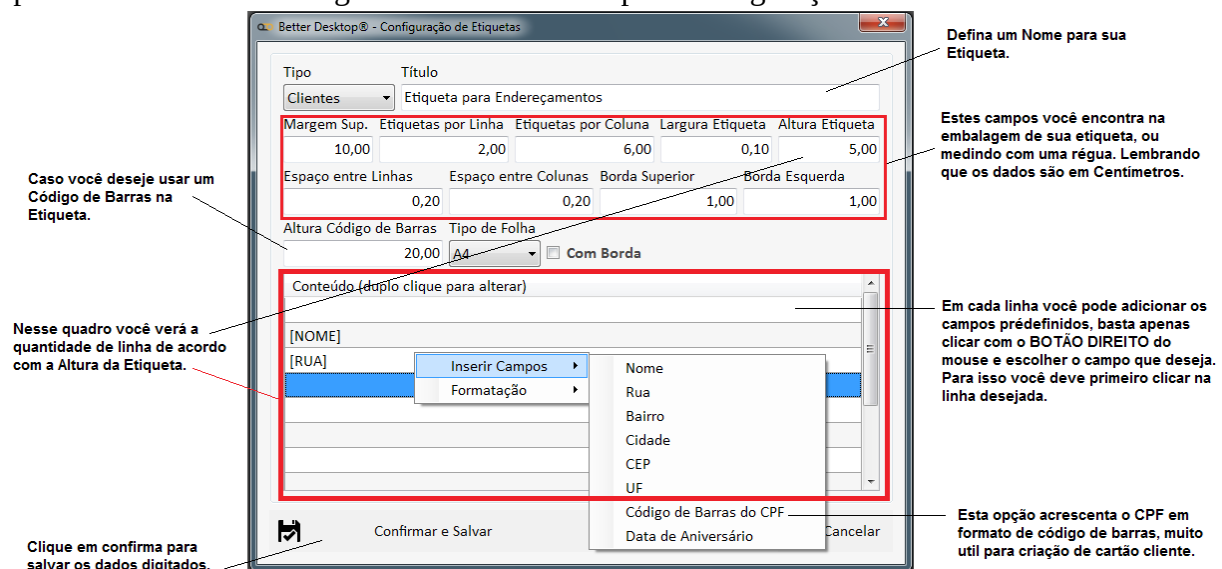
Better Desktop® - Configuração de Etiquetas

Defina um Nome para sua Etiqueta.

Tipo
Clientes
Título
Etiqueta para Endereçamentos

Estes campos você encontra na embalagem de sua etiqueta, ou medindo com uma régua. Lembrando que os dados são em Centímetros.

| Margem Sup. | Etiquetas por Linha | Etiquetas por Coluna | Largura Etiqueta | Altura Etiqueta |
|---|---|---|---|---|
| 10,00 | 2,00 | 6,00 | 0,10 | 5,00 |

| Espaço entre Linhas | Espaço entre Colunas | Borda Superior | Borda Esquerda |
|---|---|---|---|
| 0,20 | 0,20 | 1,00 | 1,00 |

Caso você deseje usar um Código de Barras na Etiqueta.

Altura Código de Barras
20,00
Tipo de Folha
A4
Com Borda

Conteúdo (duplo clique para alterar)
[NOME]
[RUA]

Nesse quadro você verá a quantidade de linha de acordo com a Altura da Etiqueta.

Em cada linha você pode adicionar os campos prédefinidos, basta apenas clicar com o BOTÃO DIREITO do mouse e escolher o campo que deseja. Para isso você deve primeiro clicar na linha desejada.

Inserir Campos
Formatação

Nome
Rua
Bairro
Cidade
CEP
UF
Código de Barras do CPF
Data de Aniversário

Esta opção acrescenta o CPF em formato de código de barras, muito util para criação de cartão cliente.

Confirmar e Salvar
Cancelar

Clique em confirma para salvar os dados digitados.